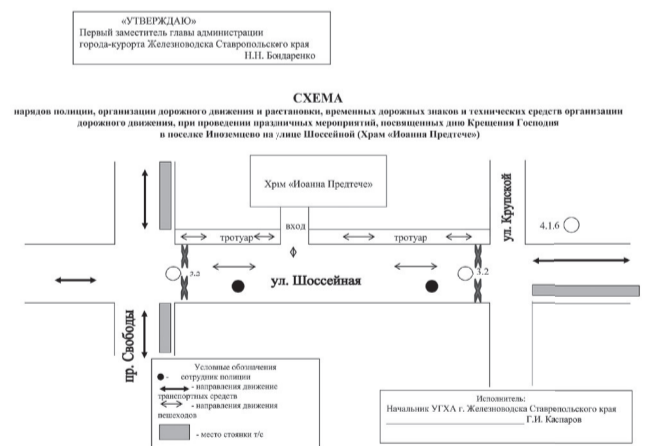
«УТВЕРЖДАЮ»
Первый заместитель главы администрации
города-курорта Железноводска Ставропольского края
П.П. Бондаренко

СХЕМА
нарядов полиции, организации дорожного движения и расстановки, временных дорожных знаков и технических средств организации дорожного движения, при проведении праздничных мероприятий, посвященных дню Крещения Господня в поселке Иноземцево на улице Шоссейной (Храм «Иоанна Предтече»)

Храм «Иоанна Предтече»

вход

тротуар

тротуар

ул. Крупской

4.1.6

3.2

3.2

ул. Шоссейная

пр. Свободы

Условные обозначения
- сотрудник полиции
- направления движение транспортных средств
- направления движения пешеходов
- место стоянки т/с

Исполнитель:
Начальник УГХА г. Железноводска Ставропольского края
_______________ Г.И. Каспаров